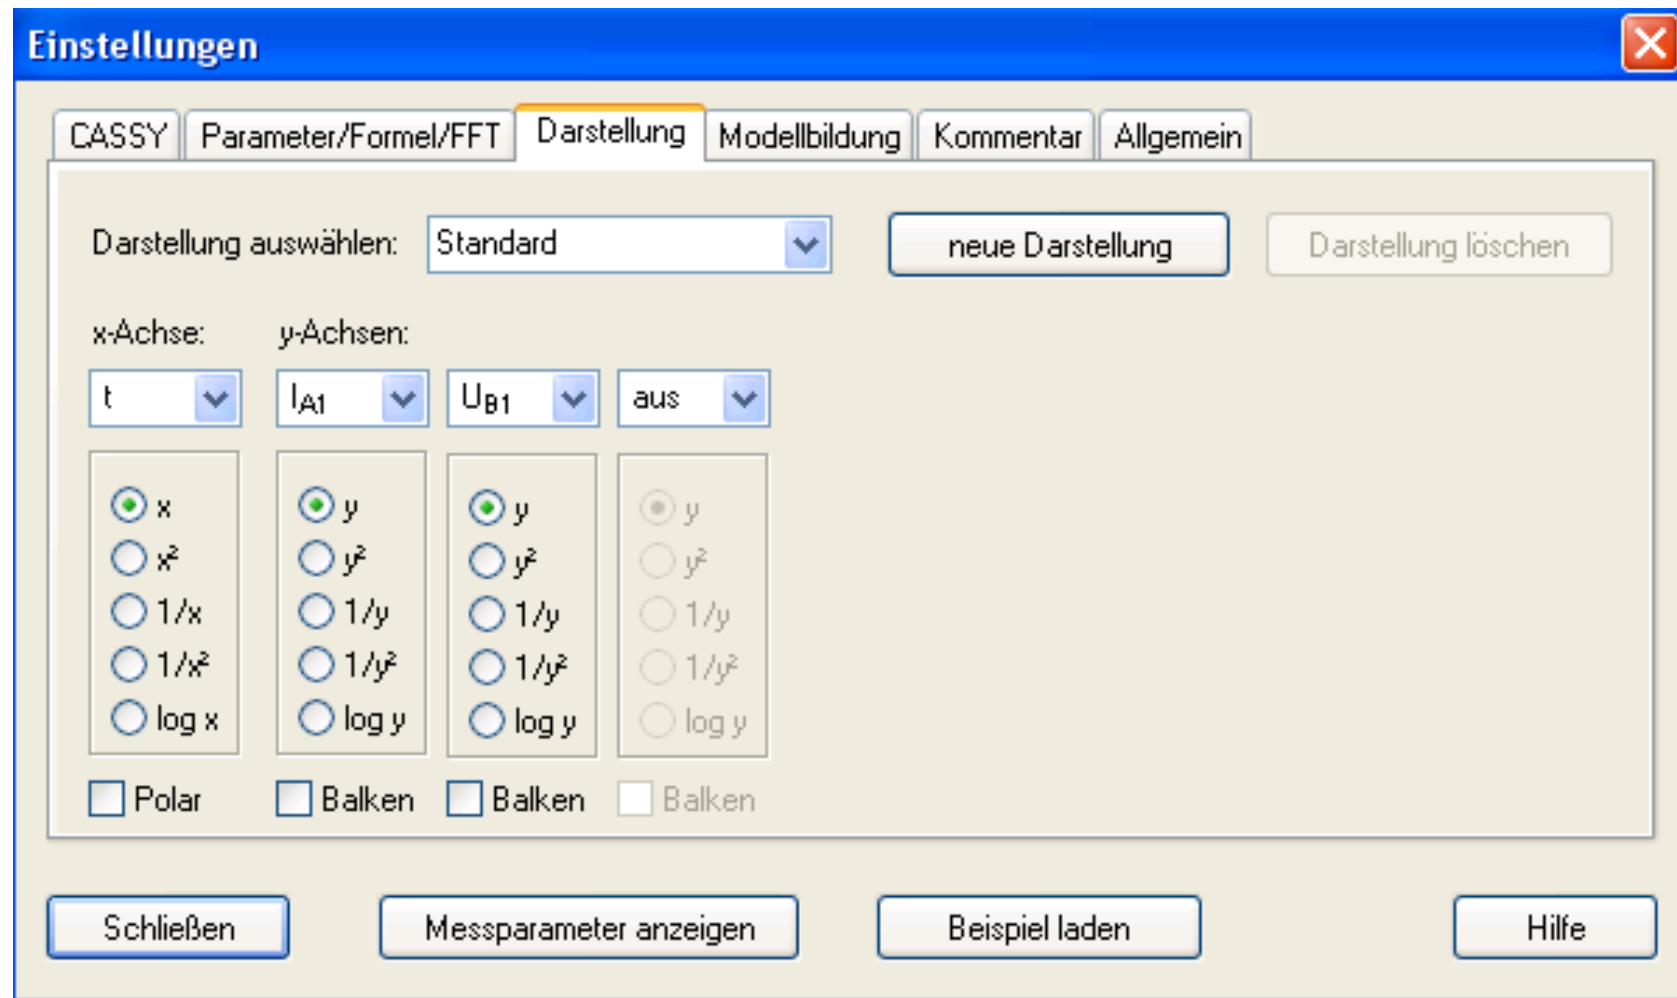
Einstellungen

CASSY | Parameter/Formel/FFT | Darstellung | Modellbildung | Kommentar | Allgemein

Darstellung auswählen: Standard

neue Darstellung

Darstellung löschen

x-Achse: y-Achsen:

t

$I_{A1}$

$U_{B1}$

aus

x
$x^2$
$1/x$
$1/x^2$
log x

y
$y^2$
$1/y$
$1/y^2$
log y

y
$y^2$
$1/y$
$1/y^2$
log y

y
$y^2$
$1/y$
$1/y^2$
log y

Polar

Balken

Balken

Balken

Schließen

Messparameter anzeigen

Beispiel laden

Hilfe